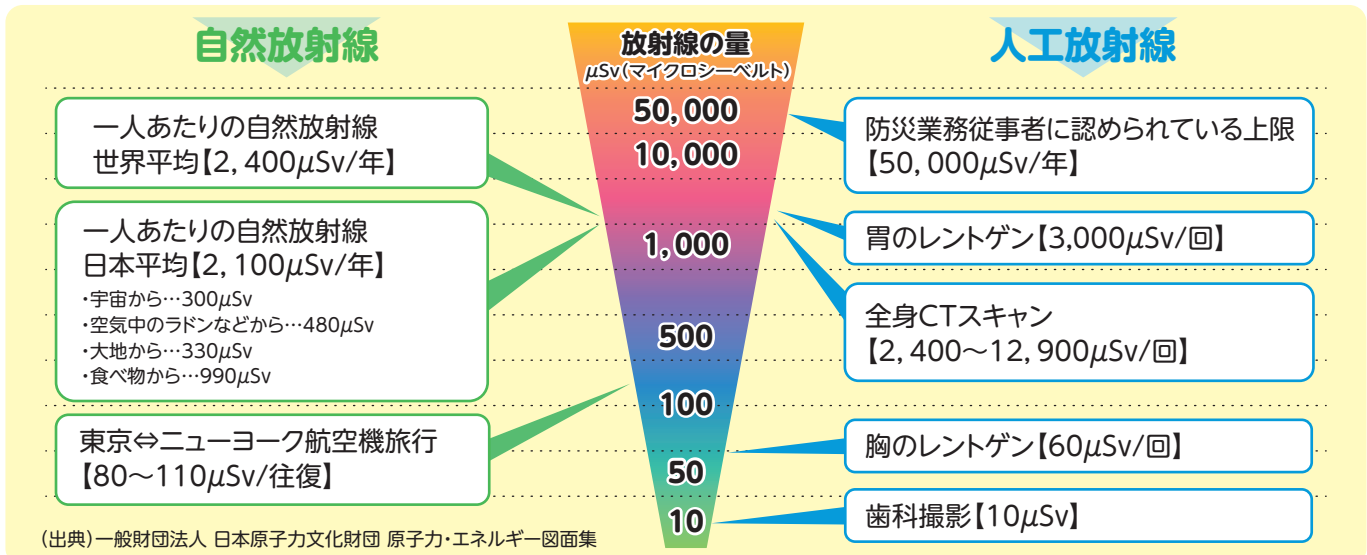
自然放射線

放射線の量
$\mu$Sv（マイクロシーベルト）

人工放射線

50,000
10,000
1,000
500
100
50
10

一人あたりの自然放射線
世界平均【2, 400$\mu$Sv/年】

一人あたりの自然放射線
日本平均【2, 100$\mu$Sv/年】
・宇宙から…300$\mu$Sv
・空気中のラドンなどから…480$\mu$Sv
・大地から…330$\mu$Sv
・食べ物から…990$\mu$Sv

東京⇔ニューヨーク航空機旅行
【80～110$\mu$Sv/往復】

防災業務従事者に認められている上限
【50, 000$\mu$Sv/年】

胃のレントゲン【3,000$\mu$Sv/回】

全身CTスキャン
【2, 400～12, 900$\mu$Sv/回】

胸のレントゲン【60$\mu$Sv/回】

歯科撮影【10$\mu$Sv】

（出典）一般財団法人 日本原子力文化財団 原子力・エネルギー図面集